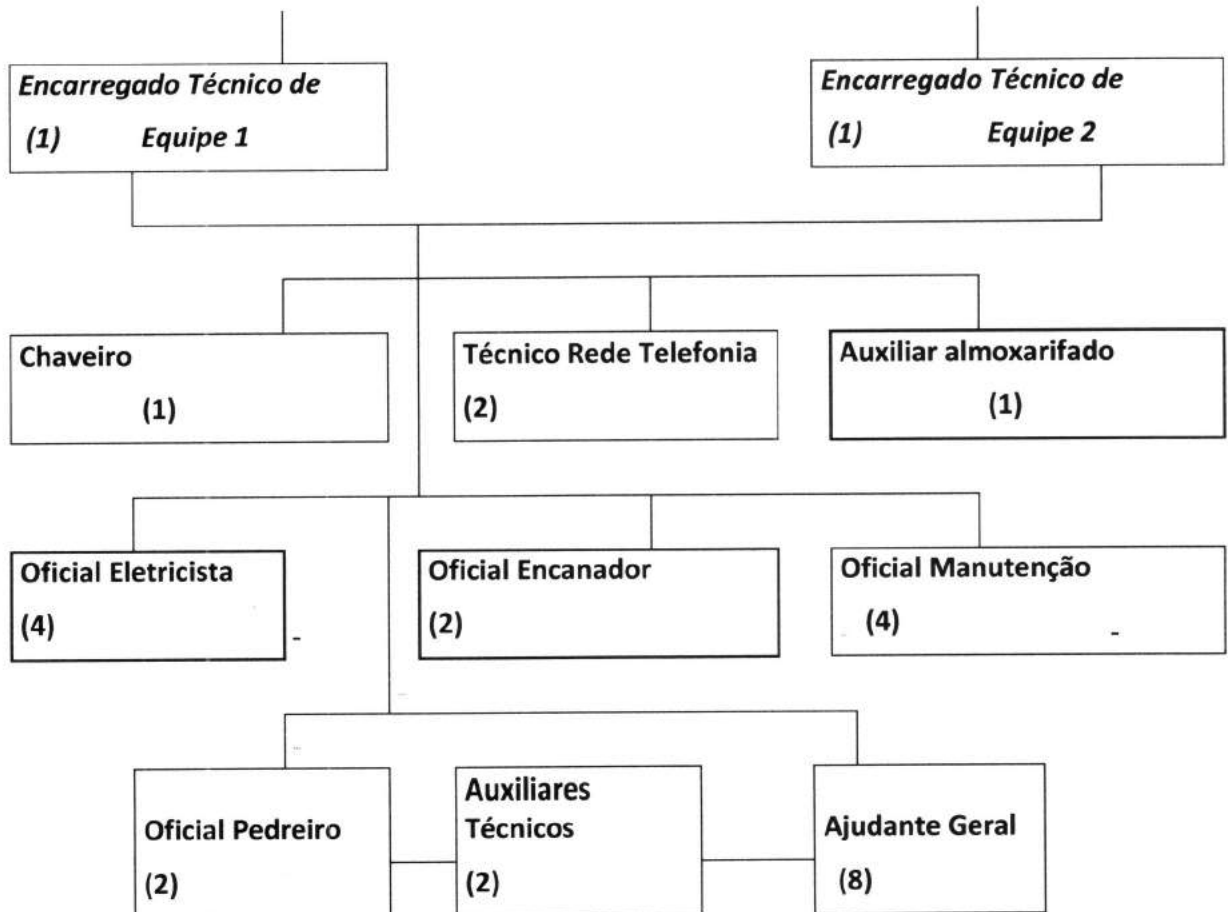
Encarregado Técnico de
(1) Equipe 1

Encarregado Técnico de
(1) Equipe 2

Chaveiro
(1)

Técnico Rede Telefonia
(2)

Auxiliar almoxarifado
(1)

Oficial Eletricista
(4)

Oficial Encanador
(2)

Oficial Manutenção
(4)

Oficial Pedreiro
(2)

Auxiliares Técnicos
(2)

Ajudante Geral
(8)